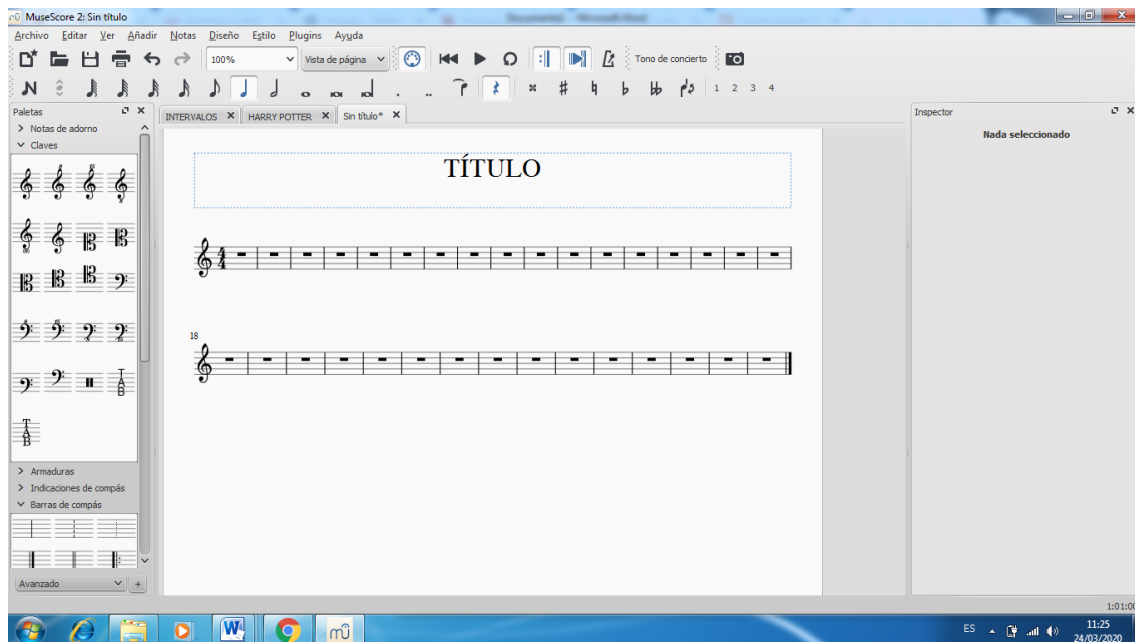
MuseScore 2: Sin título

Archivo Editar Ver Añadir Notas Diseño Estilo Plugins Ayuda

100%

Vista de página

Tono de concierto

1 2 3 4

Paletas

> Notas de adorno

∨ Claves

> Armaduras

> Indicaciones de compás

∨ Barras de compás

Avanzado

INTERVALOS ✕ HARRY POTTER ✕ Sin título* ✕

TÍTULO

18

Inspector

Nada seleccionado

1:01:00

ES

11:25
24/03/2020